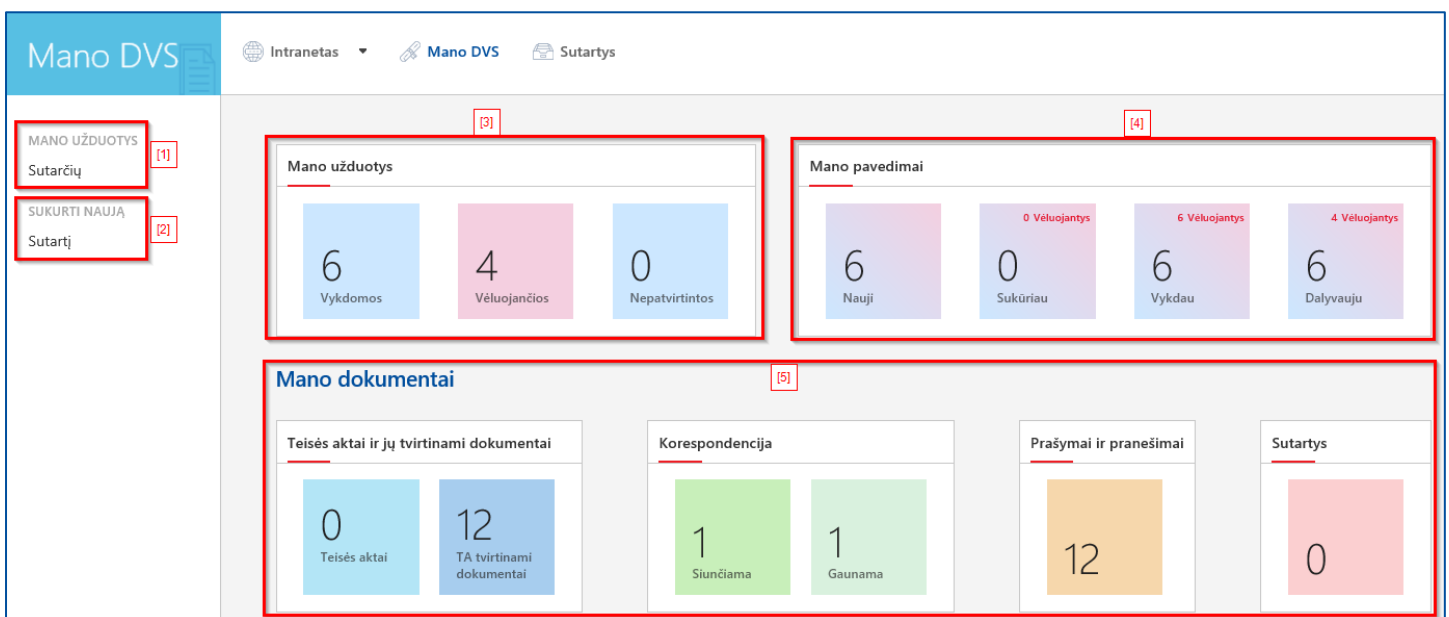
Mano DVS

Intranetas ▾ Mano DVS Sutartys

MANO UŽDUOTYS
Sutarčių
[1]

SUKURTI NAUJĄ
Sutartį
[2]

[3]
Mano užduotys

6
Vykdomos

4
Vėluojančios

0
Nepatvirtintos

[4]
Mano pavedimai

6
Nauji

0 Vėluojantys
0
Sukūriau

6 Vėluojantys
6
Vykdau

4 Vėluojantys
6
Dalyvauju

Mano dokumentai
[5]

Teisės aktai ir jų tvirtinami dokumentai

0
Teisės aktai

12
TA tvirtinami dokumentai

Korespondencija

1
Siunčiama

1
Gaunama

Prašymai ir pranešimai

12

Sutartys

0